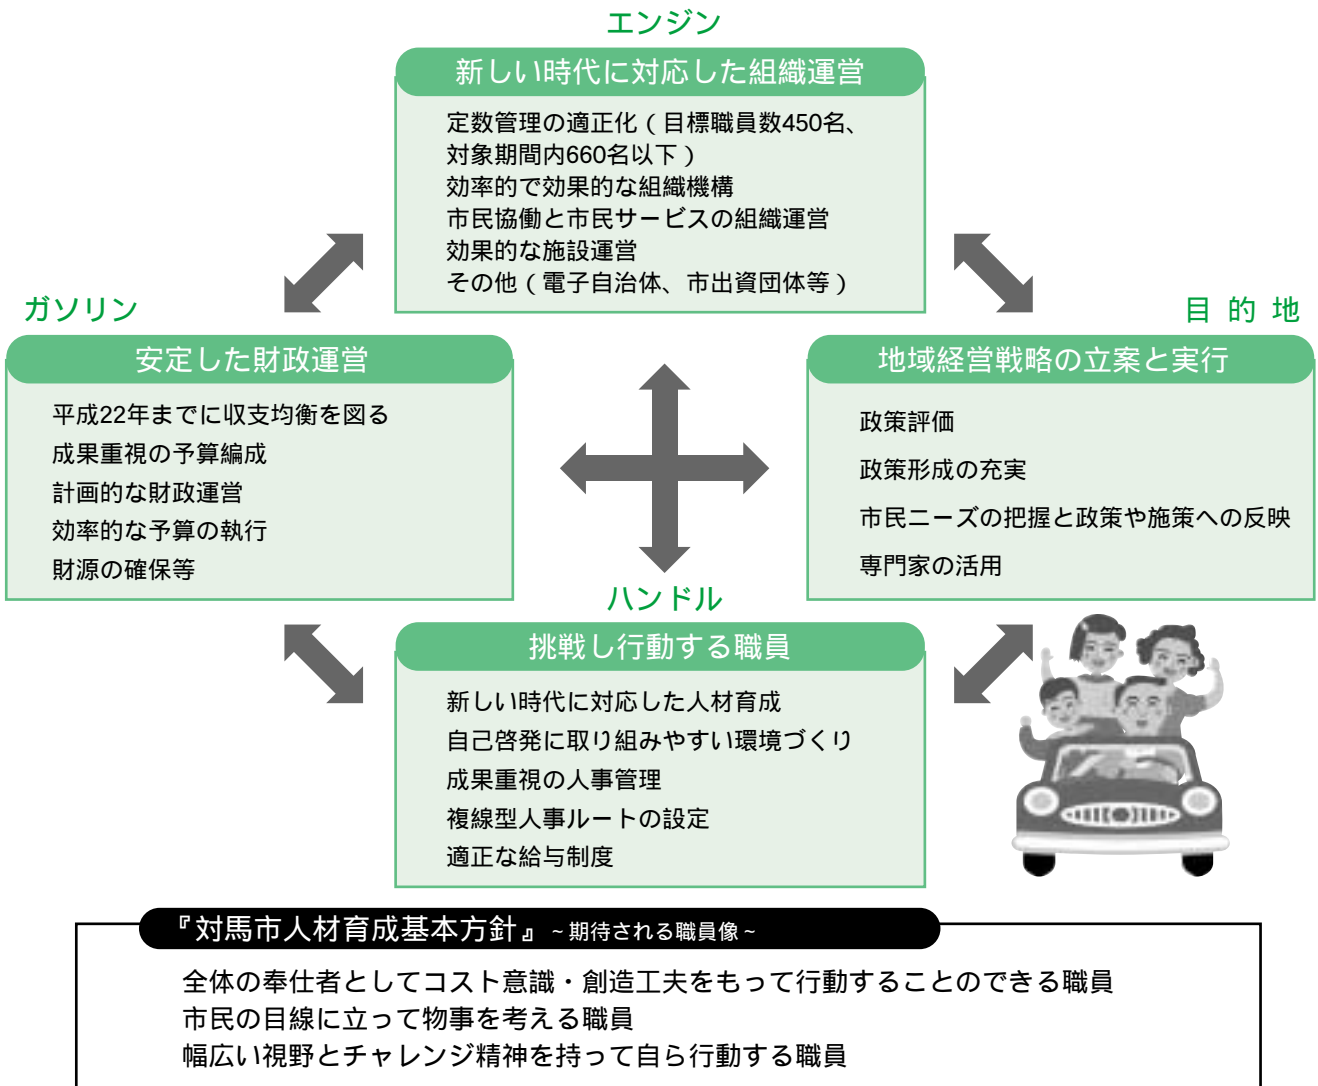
エンジン

新しい時代に対応した組織運営

定数管理の適正化（目標職員数450名、対象期間内660名以下）
効率的で効果的な組織機構
市民協働と市民サービスの組織運営
効果的な施設運営
その他（電子自治体、市出資団体等）

ガソリン

安定した財政運営

平成22年までに収支均衡を図る
成果重視の予算編成
計画的な財政運営
効率的な予算の執行
財源の確保等

目 的 地

地域経営戦略の立案と実行

政策評価
政策形成の充実
市民ニーズの把握と政策や施策への反映
専門家の活用

ハンドル

挑戦し行動する職員

新しい時代に対応した人材育成
自己啓発に取り組みやすい環境づくり
成果重視の人事管理
複線型人事ルートの設定
適正な給与制度

『対馬市人材育成基本方針』~期待される職員像~

全体の奉仕者としてコスト意識・創造工夫をもって行動することのできる職員
市民の目線に立って物事を考える職員
幅広い視野とチャレンジ精神を持って自ら行動する職員